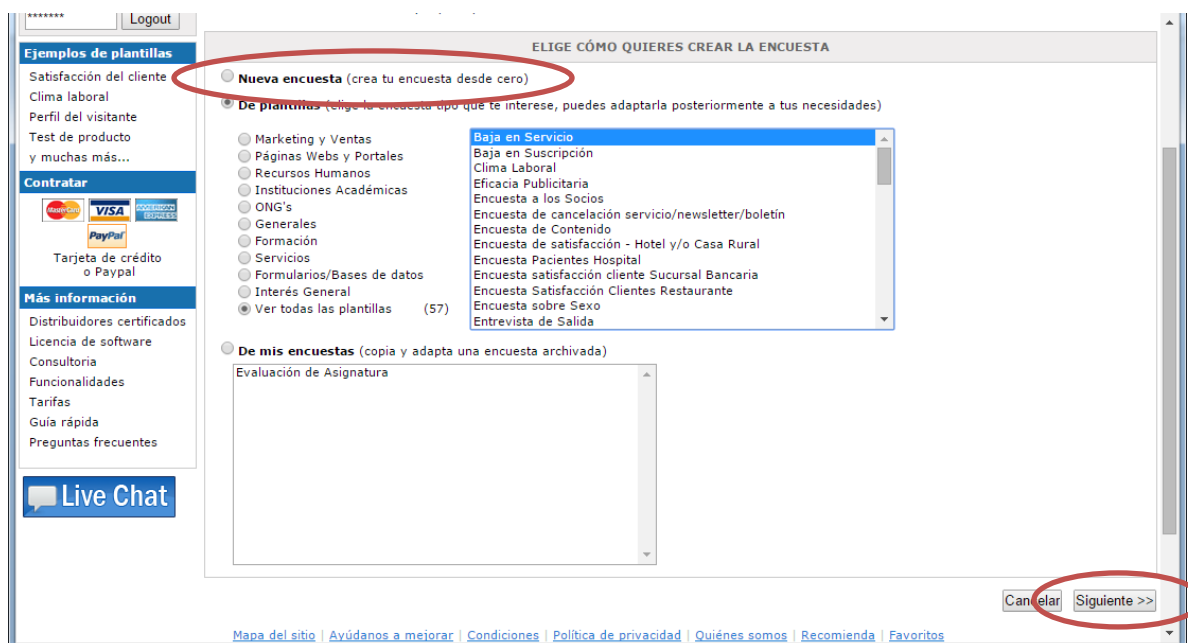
******* Logout

Ejemplos de plantillas
Satisfacción del cliente
Clima laboral
Perfil del visitante
Test de producto
y muchas más...

Contratar
MasterCard VISA AMERICAN EXPRESS
PayPal
Tarjeta de crédito o Paypal

Más información
Distribuidores certificados
Licencia de software
Consultoria
Funcionalidades
Tarifas
Guía rápida
Preguntas frecuentes

Live Chat

ELIGE CÓMO QUIERES CREAR LA ENCUESTA

Nueva encuesta (crea tu encuesta desde cero)

De plantillas (elige la encuesta tipo que te interese, puedes adaptarla posteriormente a tus necesidades)

Marketing y Ventas
Páginas Webs y Portales
Recursos Humanos
Instituciones Académicas
ONG's
Generales
Formación
Servicios
Formularios/Bases de datos
Interés General
Ver todas las plantillas (57)

Baja en Servicio
Baja en Suscripción
Clima Laboral
Eficacia Publicitaria
Encuesta a los Socios
Encuesta de cancelación servicio/newsletter/boletín
Encuesta de Contenido
Encuesta de satisfacción - Hotel y/o Casa Rural
Encuesta Pacientes Hospital
Encuesta satisfacción cliente Sucursal Bancaria
Encuesta Satisfacción Clientes Restaurante
Encuesta sobre Sexo
Entrevista de Salida

De mis encuestas (copia y adapta una encuesta archivada)

Evaluación de Asignatura

Cancelar Siguiente >>

Mapa del sitio | Ayúdanos a mejorar | Condiciones | Política de privacidad | Quiénes somos | Recomienda | Favoritos